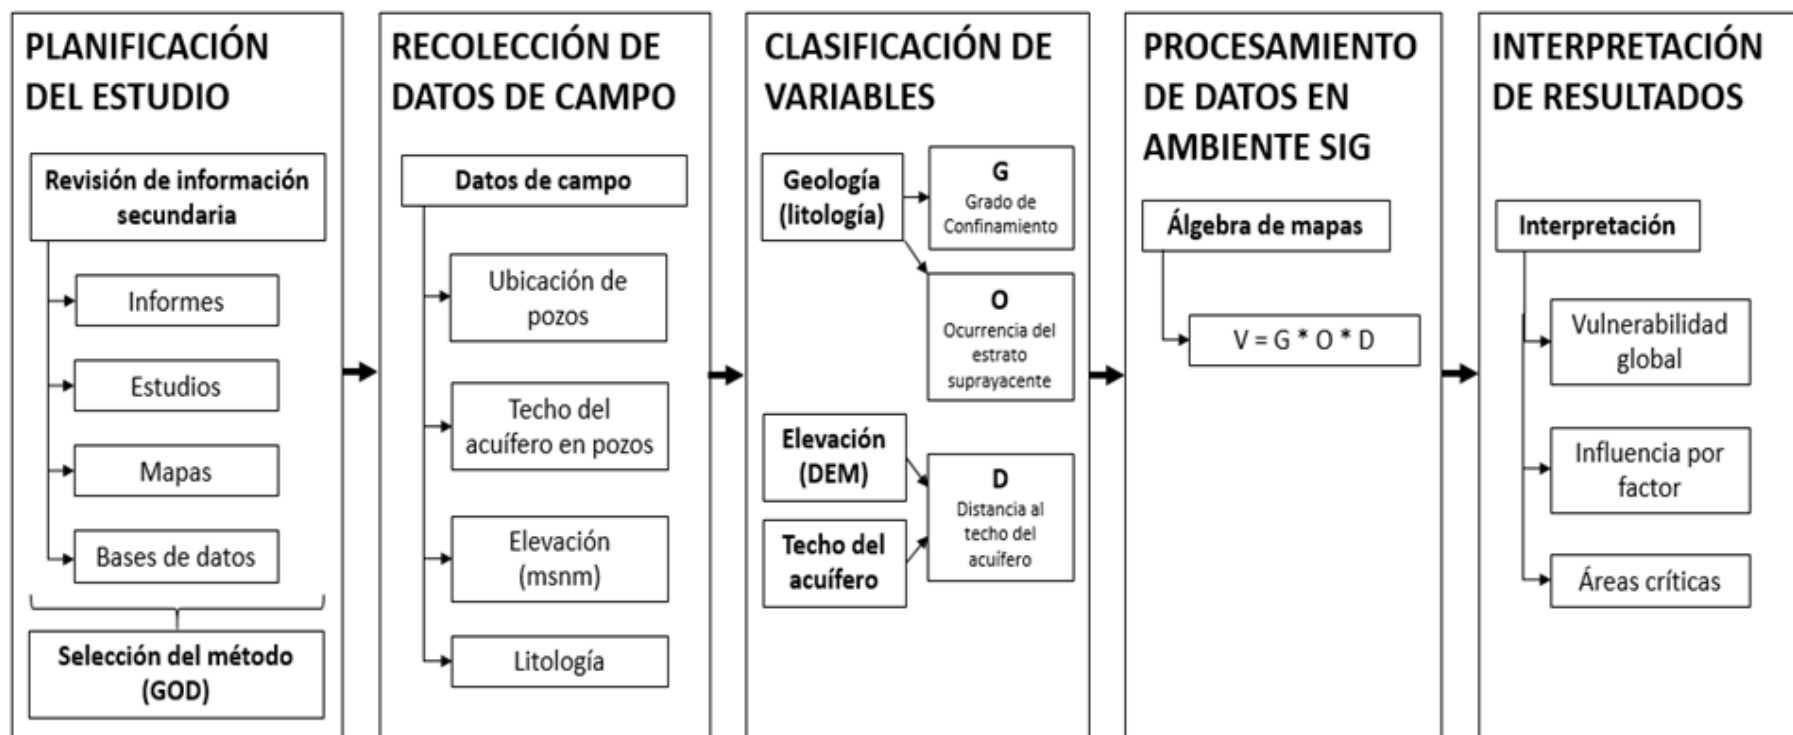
PLANIFICACIÓN DEL ESTUDIO

Revisión de información secundaria

Informes

Estudios

Mapas

Bases de datos

Selección del método (GOD)

RECOLECCIÓN DE DATOS DE CAMPO

Datos de campo

Ubicación de pozos

Techo del acuífero en pozos

Elevación (msnm)

Litología

CLASIFICACIÓN DE VARIABLES

Geología (litología)

G
Grado de Confinamiento

O
Ocurrencia del estrato suprayacente

Elevación (DEM)

Techo del acuífero

D
Distancia al techo del acuífero

PROCESAMIENTO DE DATOS EN AMBIENTE SIG

Álgebra de mapas

V = G * O * D

INTERPRETACIÓN DE RESULTADOS

Interpretación

Vulnerabilidad global

Influencia por factor

Áreas críticas